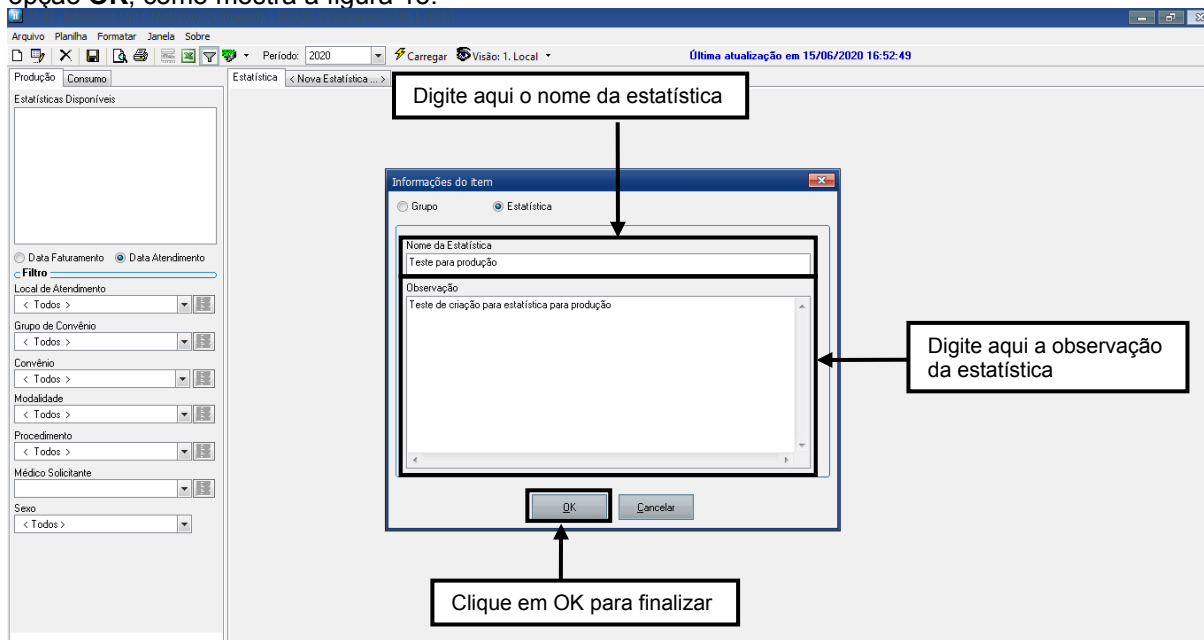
opção **OK**, como mostra a figura 15.

Arquivo Planilha Formatar Janela Sobre

Período: 2020 Carregar Visão: 1. Local

Última atualização em 15/06/2020 16:52:49

Produção Consumo

Estatísticas Disponíveis

Data Faturamento Data Atendimento

Filtro

Local de Atendimento
< Todos >

Grupo de Convênio
< Todos >

Convênio
< Todos >

Modalidade
< Todos >

Procedimento
< Todos >

Médico Solicitante

Sexo
< Todos >

Estatística < Nova Estatística ... >

Digite aqui o nome da estatística

Informações do item

Grupo Estatística

Nome da Estatística
Teste para produção

Observação
Teste de criação para estatística para produção

Digite aqui a observação da estatística

OK Cancelar

Clique em OK para finalizar